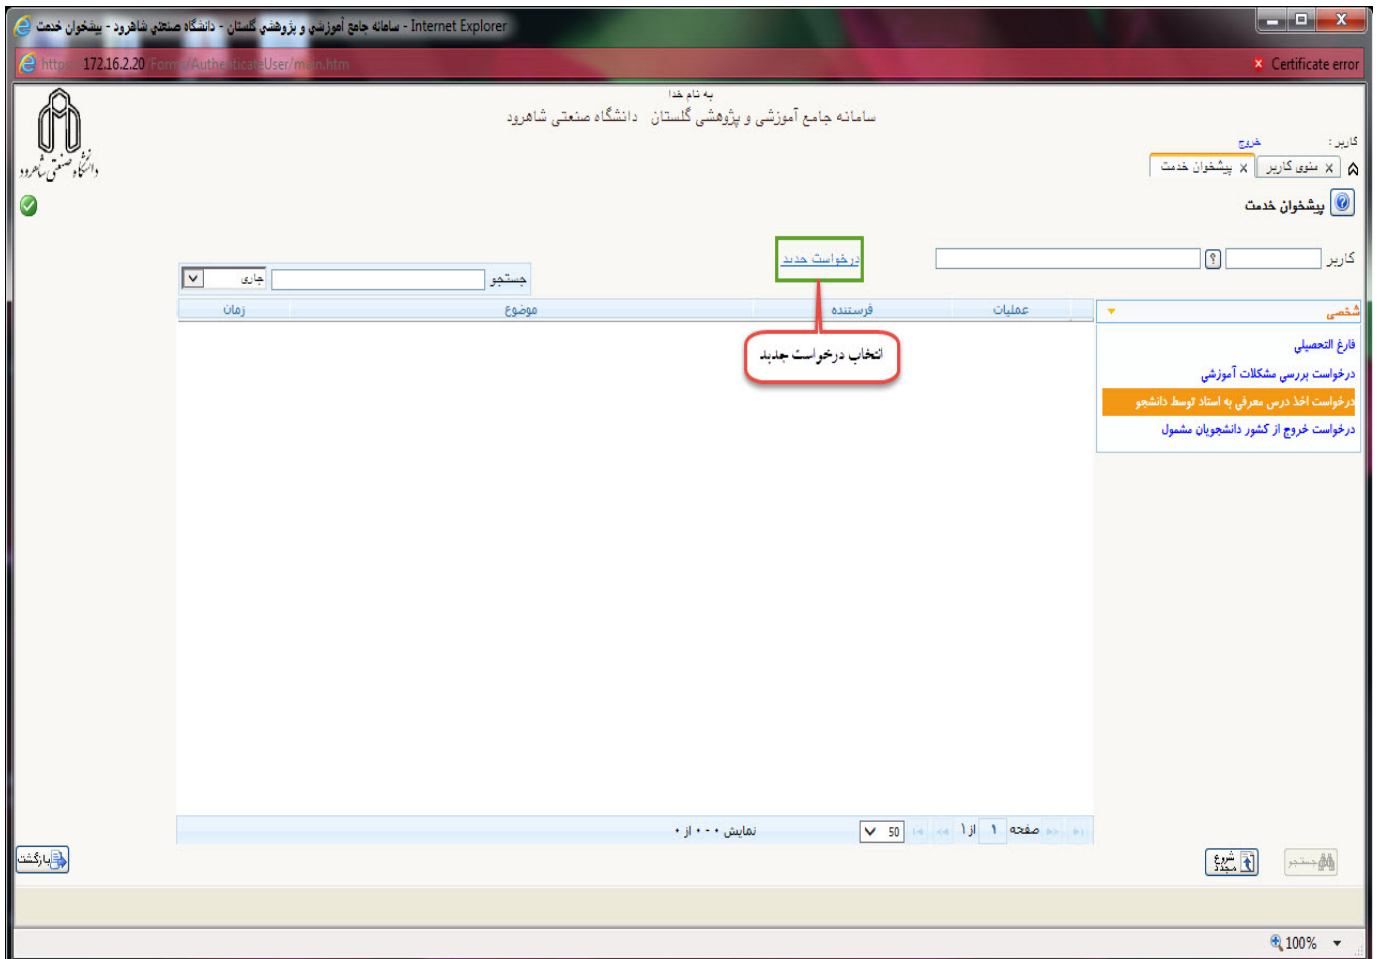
سامانه جامع آموزشي و پژوهشي گلستان - دانشگاه صنعتي شاهرود - پيشخوان خدمت - Internet Explorer

https://172.16.2.20/Forms/AuthenticateUser/main.htm

Certificate error

به نام خدا

سامانه جامع آموزشی و پژوهشی گلستان دانشگاه صنعتی شاهرود

دانشگاه صنعتی شاهرود

کاربر :

خروج

منوی کاربر

پیشخوان خدمت

پیشخوان خدمت

کاربر

درخواست جدید

جستجو

جاری

عملیات

فرستنده

موضوع

زمان

شخصی

انتخاب درخواست جدید

فارغ التحصیلی

درخواست بررسی مشکلات آموزشی

درخواست اخذ درس معرفی به استاد توسط دانشجو

درخواست خروج از کشور دانشجویان مشمول

نمایش ۰ - ۰ از ۰

50

صفحه ۱ از ۱

بازگشت

شروع مجدد

جستجو

100%